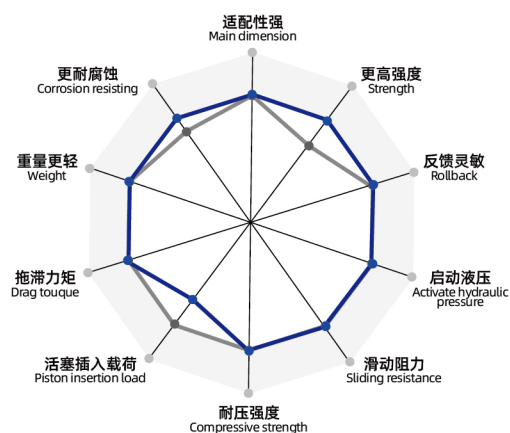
适配性强
Main dimension

更高强度
Strength

反馈灵敏
Rollback

启动液压
Activate hydraulic pressure

滑动阻力
Sliding resistance

耐压强度
Compressive strength

活塞插入载荷
Piston insertion load

拖滞力矩
Drag touque

重量更轻
Weight

更耐腐蚀
Corrosion resisting